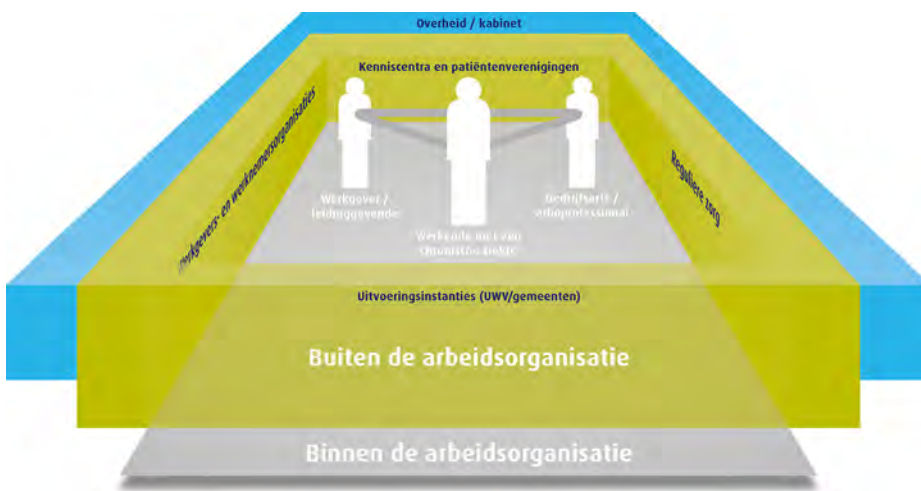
Overheid / kabinet

Kenniscentra en patiëntenverenigingen

Werkgevers- en werknemersorganisaties

Reguliere zorg

Werkgever / leidinggevende

Werkende met een chronische ziekte

Bedrijfsarts / arboprofessional

Uitvoeringsinstanties (UWV/gemeenten)

Buiten de arbeidsorganisatie

Binnen de arbeidsorganisatie